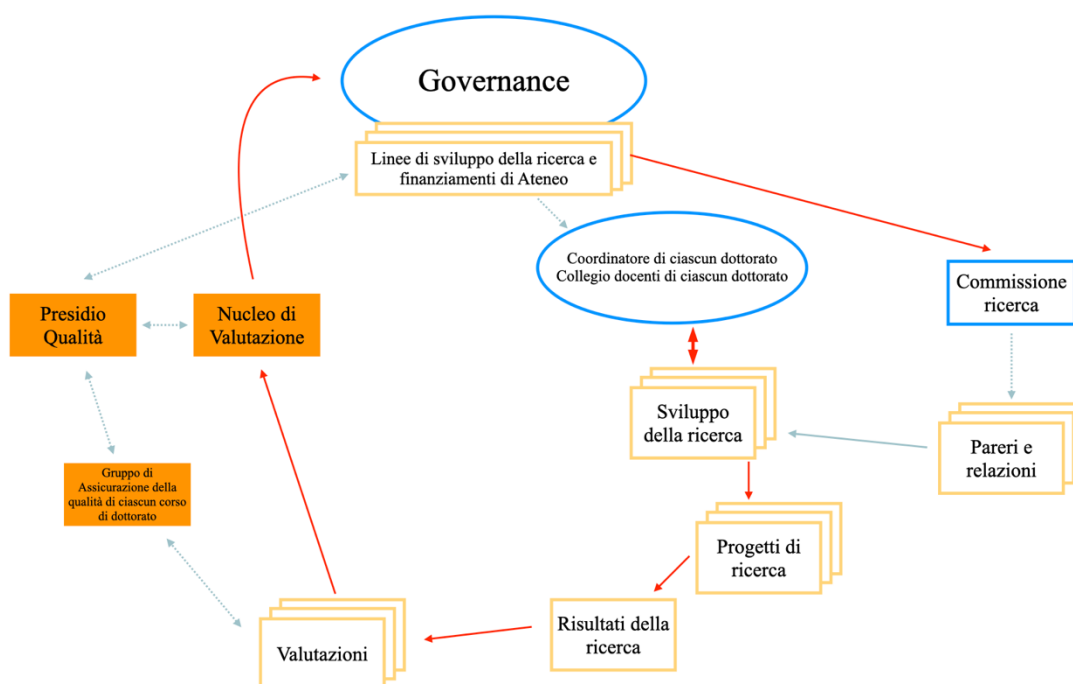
Governance

Linee di sviluppo della ricerca e finanziamenti di Ateneo

Coordinatore di ciascun dottorato
Collegio docenti di ciascun dottorato

Commissione ricerca

Presidio Qualità

Nucleo di Valutazione

Sviluppo della ricerca

Pareri e relazioni

Gruppo di Assicurazione della qualità di ciascun corso di dottorato

Progetti di ricerca

Risultati della ricerca

Valutazioni